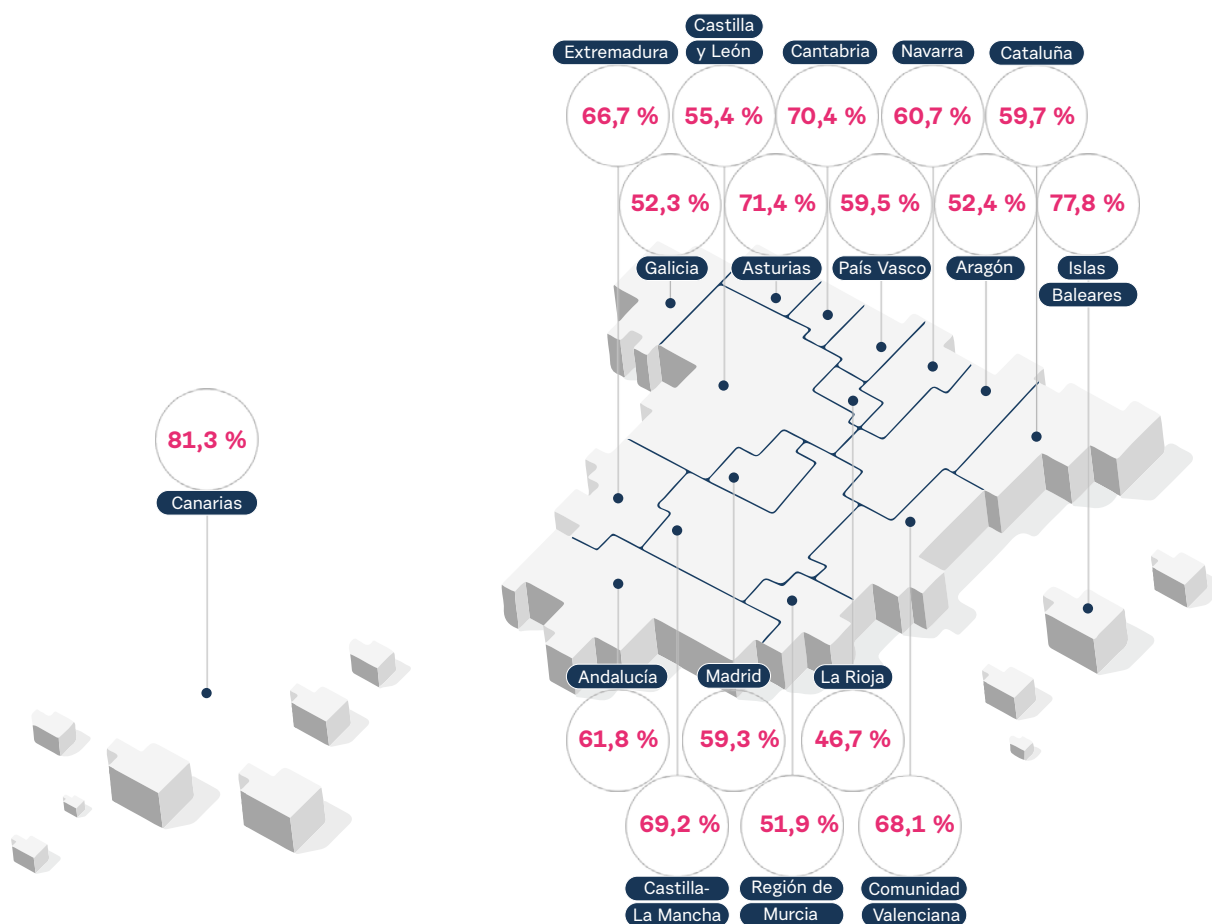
Extremadura
66,7 %

Castilla y León
55,4 %

Cantabria
70,4 %

Navarra
60,7 %

Cataluña
59,7 %

52,3 %
Galicia

71,4 %
Asturias

59,5 %
País Vasco

52,4 %
Aragón

77,8 %
Islas Baleares

81,3 %
Canarias

Andalucía
61,8 %

Madrid
59,3 %

La Rioja
46,7 %

69,2 %
Castilla-La Mancha

51,9 %
Región de Murcia

68,1 %
Comunidad Valenciana